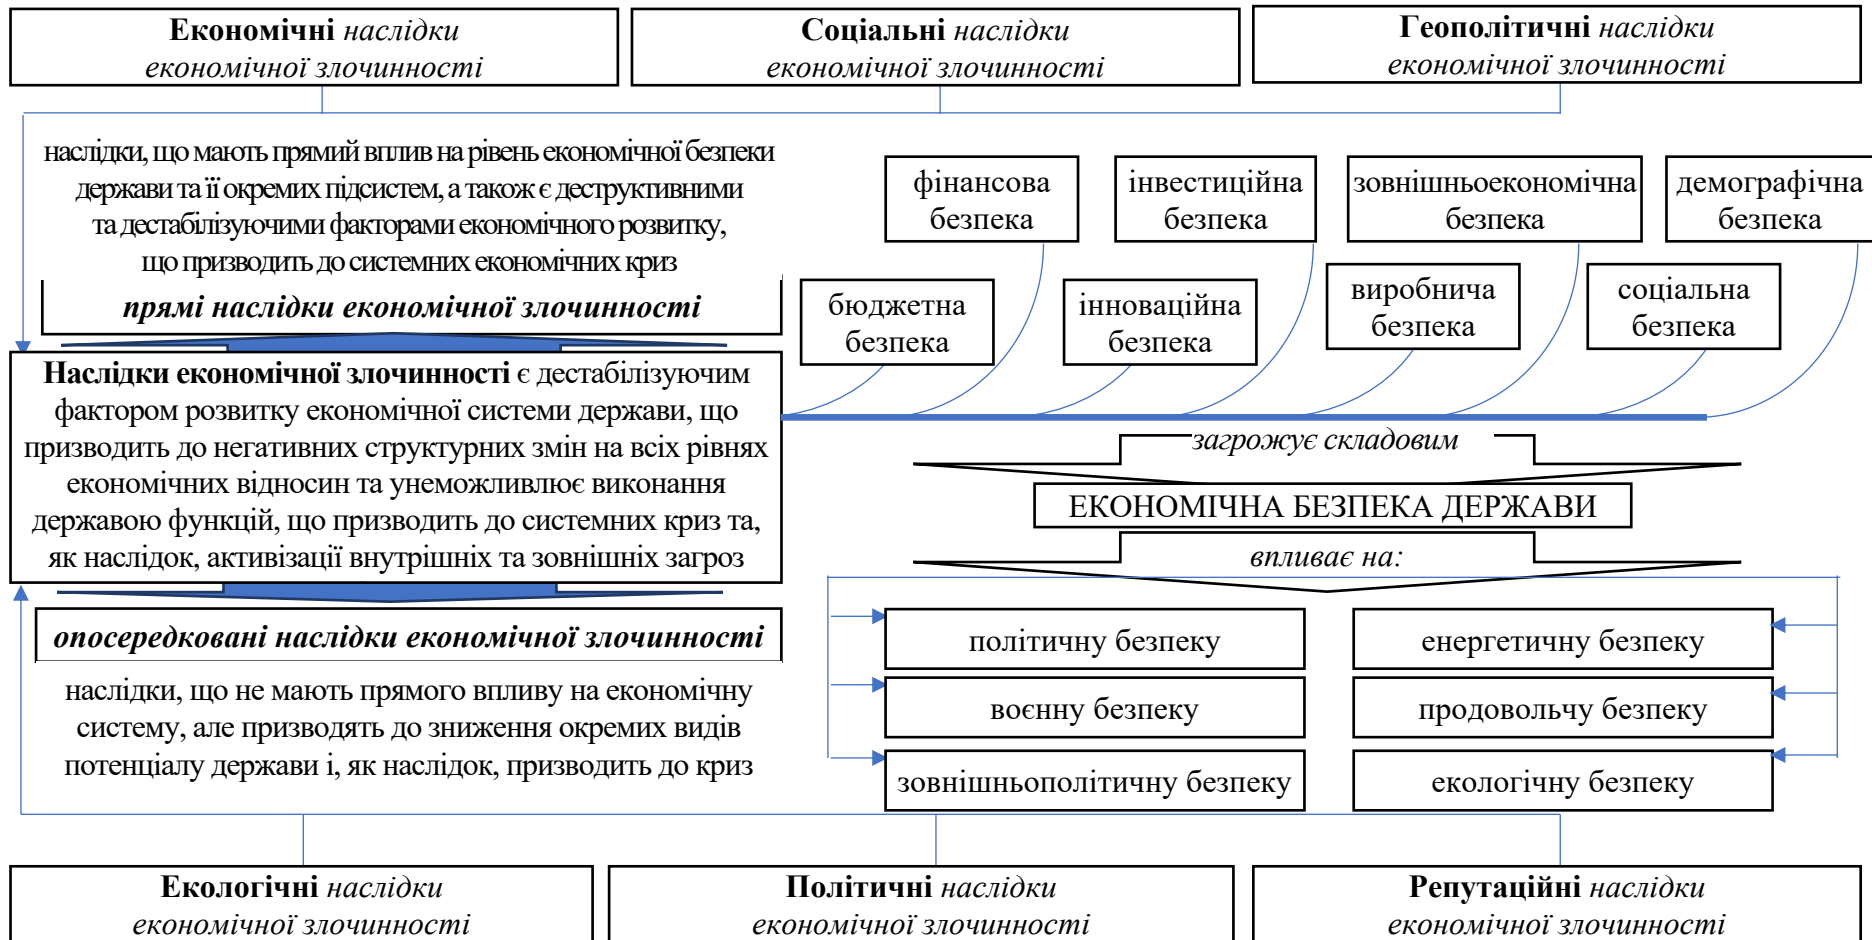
**Економічні** *наслідки економічної злочинності*

**Соціальні** *наслідки економічної злочинності*

**Геополітичні** *наслідки економічної злочинності*

наслідки, що мають прямий вплив на рівень економічної безпеки держави та її окремих підсистем, а також є деструктивними та дестабілізуючими факторами економічного розвитку, що призводить до системних економічних криз

***прямі наслідки економічної злочинності***

фінансова безпека

інвестиційна безпека

зовнішньоекономічна безпека

демографічна безпека

бюджетна безпека

інноваційна безпека

виробнича безпека

соціальна безпека

**Наслідки економічної злочинності** є дестабілізуючим фактором розвитку економічної системи держави, що призводить до негативних структурних змін на всіх рівнях економічних відносин та унеможливлює виконання державою функцій, що призводить до системних криз та, як наслідок, активізації внутрішніх та зовнішніх загроз

*загрожує складовим*

ЕКОНОМІЧНА БЕЗПЕКА ДЕРЖАВИ

*впливає на:*

***опосередковані наслідки економічної злочинності***

наслідки, що не мають прямого впливу на економічну систему, але призводять до зниження окремих видів потенціалу держави і, як наслідок, призводить до криз

політичну безпеку

енергетичну безпеку

воєнну безпеку

продовольчу безпеку

зовнішньополітичну безпеку

екологічну безпеку

**Екологічні** *наслідки економічної злочинності*

**Політичні** *наслідки економічної злочинності*

**Репутаційні** *наслідки економічної злочинності*